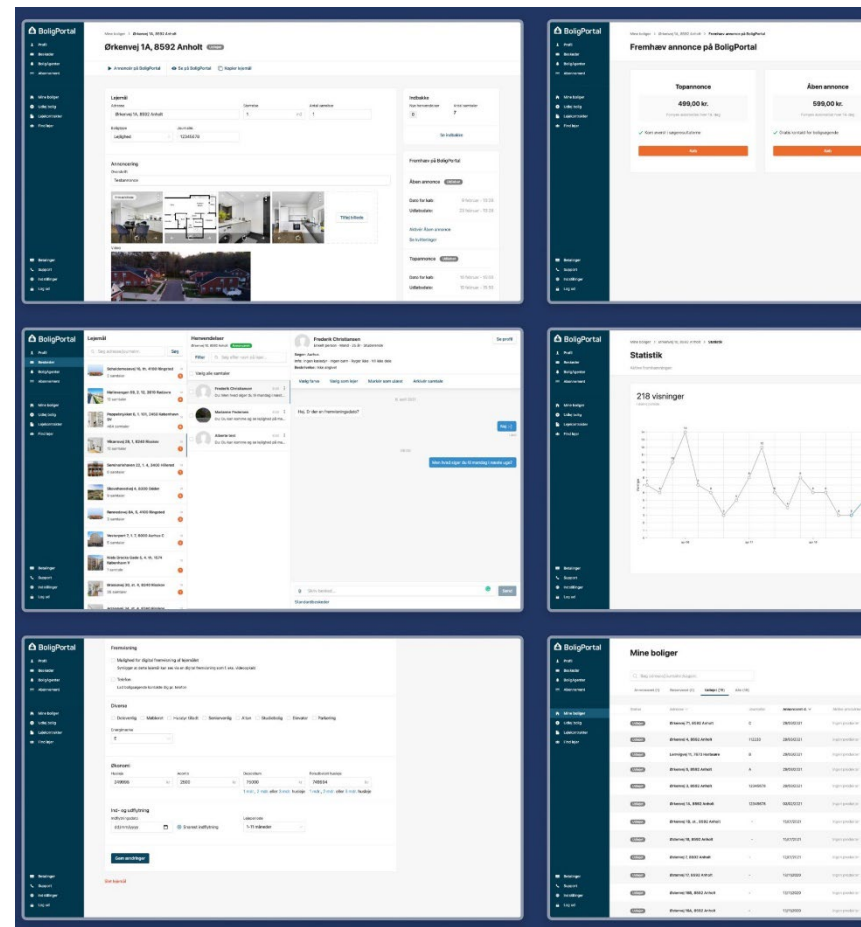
BoligPortal

Mine boliger > Ørkenvej 1A, 8592 Anholt

Ørkenvej 1A, 8592 Anholt

Annoncér på BoligPortal
Se på BoligPortal
Kopier lejemål

Lejemål

Indbakke

Se indbakke

Fremhæv på BoligPortal

Åben annonce

Topannonce

Annoncering

Tilføj billede

BoligPortal

Fremhæv annonce på BoligPortal

Topannonce

499,00 kr.

Åben annonce

599,00 kr.

Køb

Køb

BoligPortal

Lejemål

Henvendelser

Frederik Christiansen

Vælg alle samtaler

Hej. Er der en fremvisningsdato?

BoligPortal

Statistik

218 visninger

BoligPortal

Fremvisning

Diverse

Økonomi

Ind- og udflytning

Gem ændringer

Slet lejemål

BoligPortal

Mine boliger

Ørkenvej 1A, 8592 Anholt